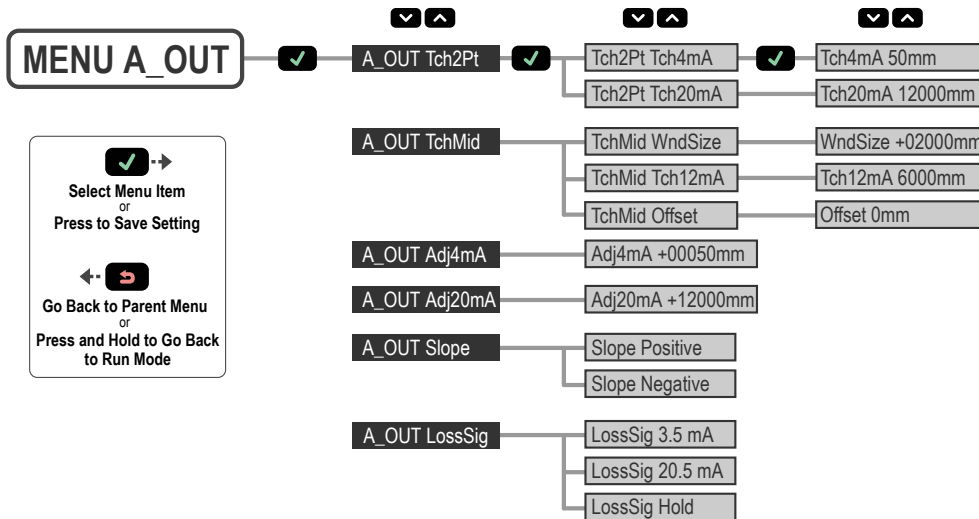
MENU A_OUT

A_OUT Tch2Pt

Tch2Pt Tch4mA

Tch4mA 50mm

Tch2Pt Tch20mA

Tch20mA 12000mm

A_OUT TchMid

TchMid WndSize

WndSize +02000mm

TchMid Tch12mA

Tch12mA 6000mm

TchMid Offset

Offset 0mm

A_OUT Adj4mA

Adj4mA +00050mm

A_OUT Adj20mA

Adj20mA +12000mm

A_OUT Slope

Slope Positive

Slope Negative

A_OUT LossSig

LossSig 3.5 mA

LossSig 20.5 mA

LossSig Hold

Select Menu Item
or
Press to Save Setting

Go Back to Parent Menu
or
Press and Hold to Go Back to Run Mode